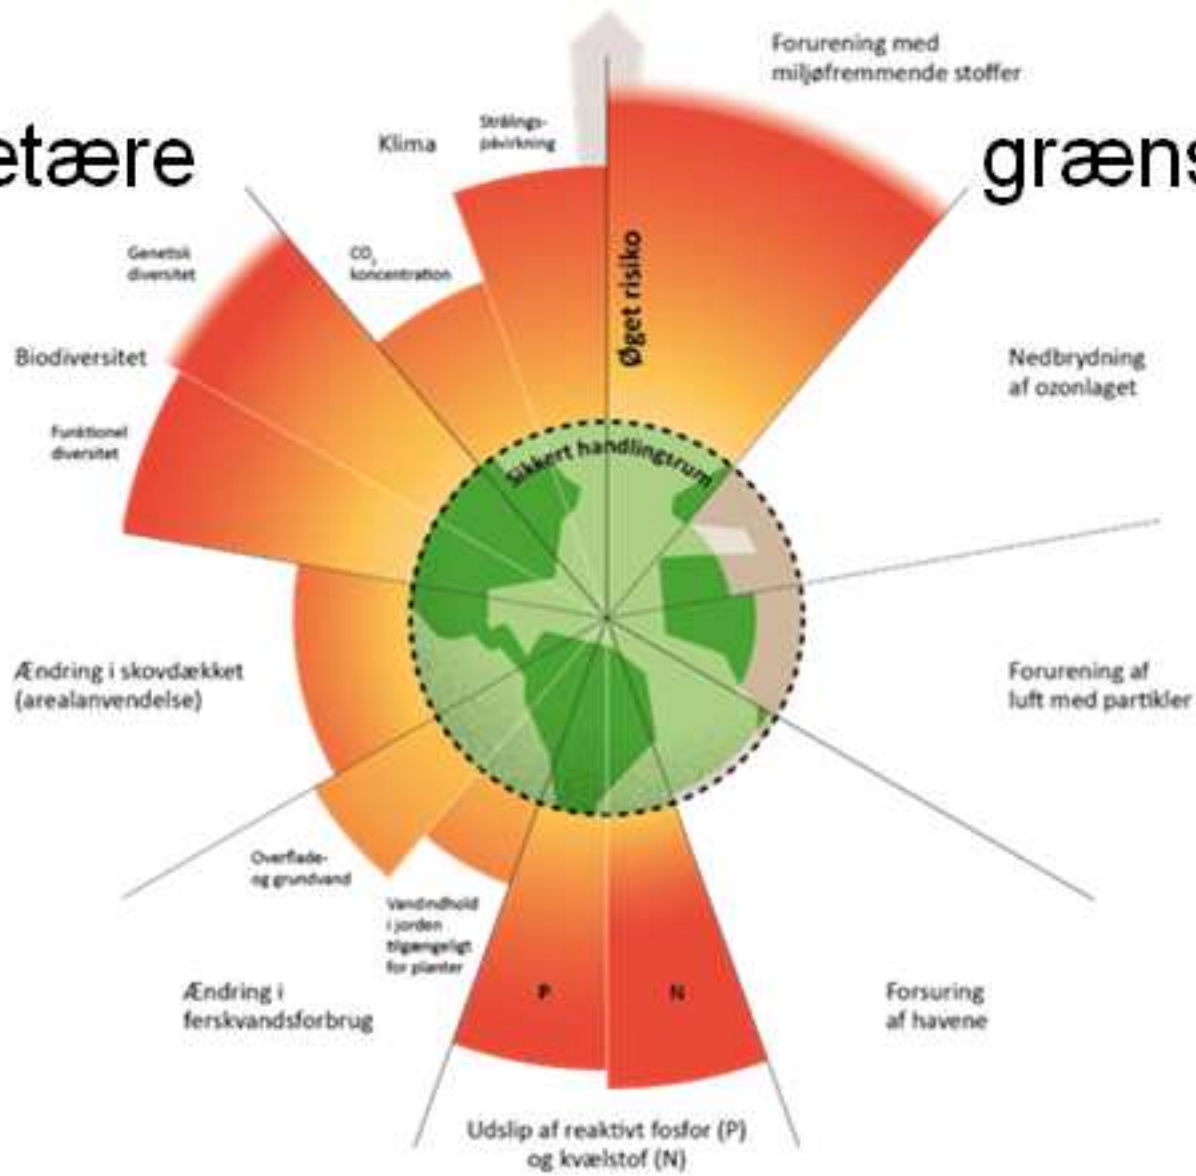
etære

græns

Forurening med miljøfremmende stoffer

Klima

Strålings-påvirkning

CO$_2$ koncentration

Genetisk diversitet

Biodiversitet

Funktionel diversitet

Øget risiko

Sikkert handlingsrum

Nedbrydning af ozonlaget

Ændring i skovdækket (arealanvendelse)

Forurening af luft med partikler

Overflade- og grundvand

Vandindhold i jorden tilgængeligt for planter

Ændring i ferskvandsforbrug

P

N

Forsuring af havene

Udslip af reaktivt fosfor (P) og kvælstof (N)